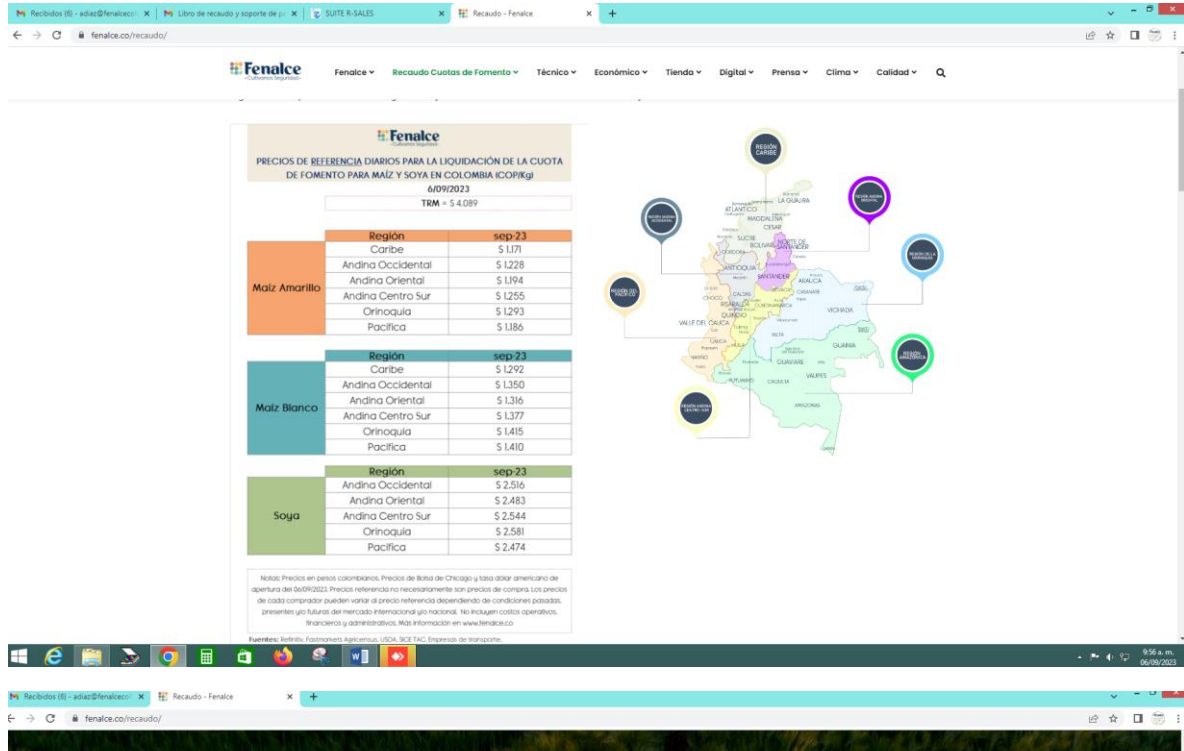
Recibidos (6) - adiaz@fenalceco | Libro de recaudo y soporte de p | SUITE R-SALES | Recaudo - Fenalce

fenalce.co/recaudo/

Fenalce
Cultivamos Seguridad

Fenalce | Recaudo Cuotas de Fomento | Técnico | Económico | Tienda | Digital | Prensa | Clima | Calidad

Fenalce

PRECIOS DE REFERENCIA DIARIOS PARA LA LIQUIDACIÓN DE LA CUOTA DE FOMENTO PARA MAÍZ Y SOYA EN COLOMBIA (COP/Kg)
6/09/2023
TRM = $ 4.089

| | Región | sep-23 |
|---|---|---|
| Maíz Amarillo | Caribe | $ 1.171 |
| | Andina Occidental | $ 1.228 |
| | Andina Oriental | $ 1.194 |
| | Andina Centro Sur | $ 1.255 |
| | Orinoquia | $ 1.293 |
| | Pacífica | $ 1.186 |

| | Región | sep-23 |
|---|---|---|
| Maíz Blanco | Caribe | $ 1.292 |
| | Andina Occidental | $ 1.350 |
| | Andina Oriental | $ 1.316 |
| | Andina Centro Sur | $ 1.377 |
| | Orinoquia | $ 1.415 |
| | Pacífica | $ 1.410 |

| | Región | sep-23 |
|---|---|---|
| Soya | Andina Occidental | $ 2.516 |
| | Andina Oriental | $ 2.483 |
| | Andina Centro Sur | $ 2.544 |
| | Orinoquia | $ 2.581 |
| | Pacífica | $ 2.474 |

Notas: Precios en pesos colombianos. Precios de Bolsa de Chicago y tasa dólar americano de apertura del 06/09/2023. Precios referencia no necesariamente son precios de compra. Los precios de cada comprador pueden variar al precio referencia dependiendo de condiciones pasadas, presentes y/o futuras del mercado internacional y/o nacional. No incluyen costos operativos, financieros y administrativos. Más información en www.fenalce.co

Fuentes: Refinitiv, Fastmarkets Agricensus, USDA, SICE TAC, Empresas de transporte.

REGIÓN CARIBE
REGIÓN ANDINA ORIENTAL
REGIÓN ANDINA OCCIDENTAL
REGIÓN DE LA ORINOQUIA
REGIÓN DEL PACÍFICO
REGIÓN AMAZONICA
REGIÓN ANDINA CENTRO SUR

LA GUAJIRA
ATLÁNTICO
MAGDALENA
CESAR
SUCRE
BOLÍVAR
NORTE DE SANTANDER
CÓRDOBA
ANTIOQUIA
SANTANDER
ARAUCA
CASANARE
CHOCÓ
CALDAS
RISARALDA
CUNDINAMARCA
QUINDÍO
VICHADA
VALLE DEL CAUCA
TOLIMA
META
CAUCA
HUILA
GUAINÍA
NARIÑO
GUAVIARE
VAUPÉS
PUTUMAYO
CAQUETÁ
AMAZONAS

9:56 a. m.
06/09/2023

Recibidos (6) - adiaz@fenalceco | Recaudo - Fenalce

fenalce.co/recaudo/